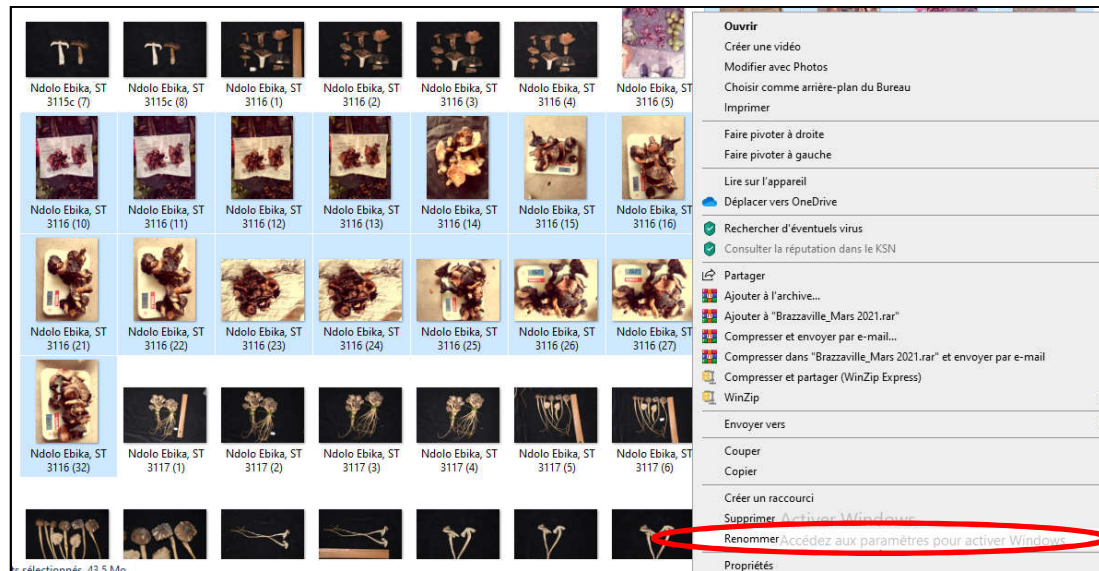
Ndolo Ebika, ST 3115c (7)
Ndolo Ebika, ST 3115c (8)
Ndolo Ebika, ST 3116 (1)
Ndolo Ebika, ST 3116 (2)
Ndolo Ebika, ST 3116 (3)
Ndolo Ebika, ST 3116 (4)
Ndolo Ebika, ST 3116 (5)

Ndolo Ebika, ST 3116 (10)
Ndolo Ebika, ST 3116 (11)
Ndolo Ebika, ST 3116 (12)
Ndolo Ebika, ST 3116 (13)
Ndolo Ebika, ST 3116 (14)
Ndolo Ebika, ST 3116 (15)
Ndolo Ebika, ST 3116 (16)

Ndolo Ebika, ST 3116 (21)
Ndolo Ebika, ST 3116 (22)
Ndolo Ebika, ST 3116 (23)
Ndolo Ebika, ST 3116 (24)
Ndolo Ebika, ST 3116 (25)
Ndolo Ebika, ST 3116 (26)
Ndolo Ebika, ST 3116 (27)

Ndolo Ebika, ST 3116 (32)
Ndolo Ebika, ST 3117 (1)
Ndolo Ebika, ST 3117 (2)
Ndolo Ebika, ST 3117 (3)
Ndolo Ebika, ST 3117 (4)
Ndolo Ebika, ST 3117 (5)
Ndolo Ebika, ST 3117 (6)

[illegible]s sélectionnés 43,5 Mo

Ouvrir
Créer une vidéo
Modifier avec Photos
Choisir comme arrière-plan du Bureau
Imprimer
Faire pivoter à droite
Faire pivoter à gauche
Lire sur l'appareil
Déplacer vers OneDrive
Rechercher d'éventuels virus
Consulter la réputation dans le KSN
Partager
Ajouter à l'archive...
Ajouter à "Brazzaville_Mars 2021.rar"
Compresser et envoyer par e-mail...
Compresser dans "Brazzaville_Mars 2021.rar" et envoyer par e-mail
Compresser et partager (WinZip Express)
WinZip
Envoyer vers
Couper
Copier
Créer un raccourci
Supprimer
Renommer
Propriétés

Activer Windows
Accédez aux paramètres pour activer Windows.